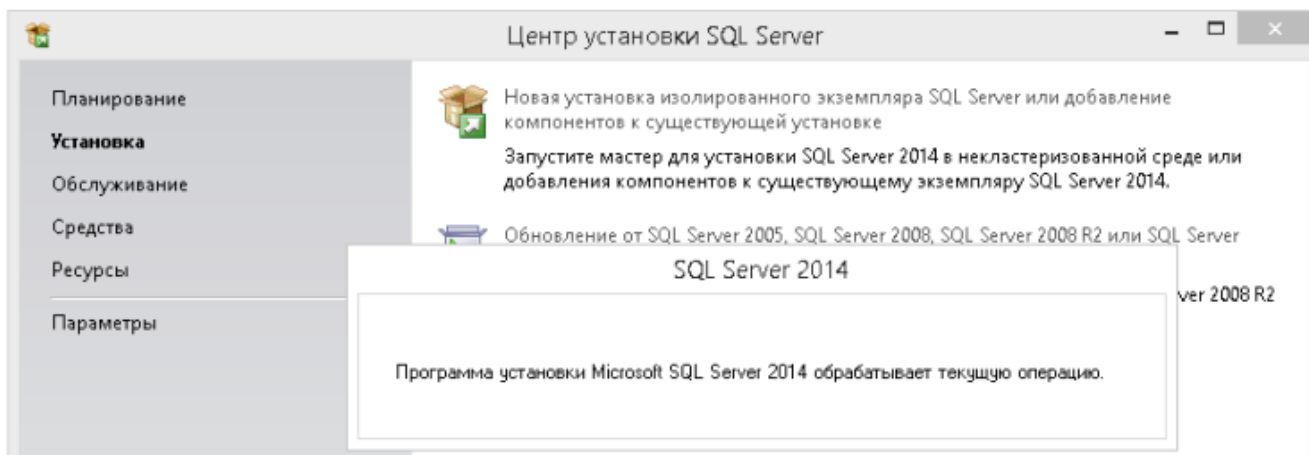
Центр установки SQL Server

Планирование
Установка
Обслуживание
Средства
Ресурсы
Параметры

Новая установка изолированного экземпляра SQL Server или добавление компонентов к существующей установке

Запустите мастер для установки SQL Server 2014 в некластеризованной среде или добавления компонентов к существующему экземпляру SQL Server 2014.

Обновление от SQL Server 2005, SQL Server 2008, SQL Server 2008 R2 или SQL Server

ver 2008 R2

SQL Server 2014

Программа установки Microsoft SQL Server 2014 обрабатывает текущую операцию.